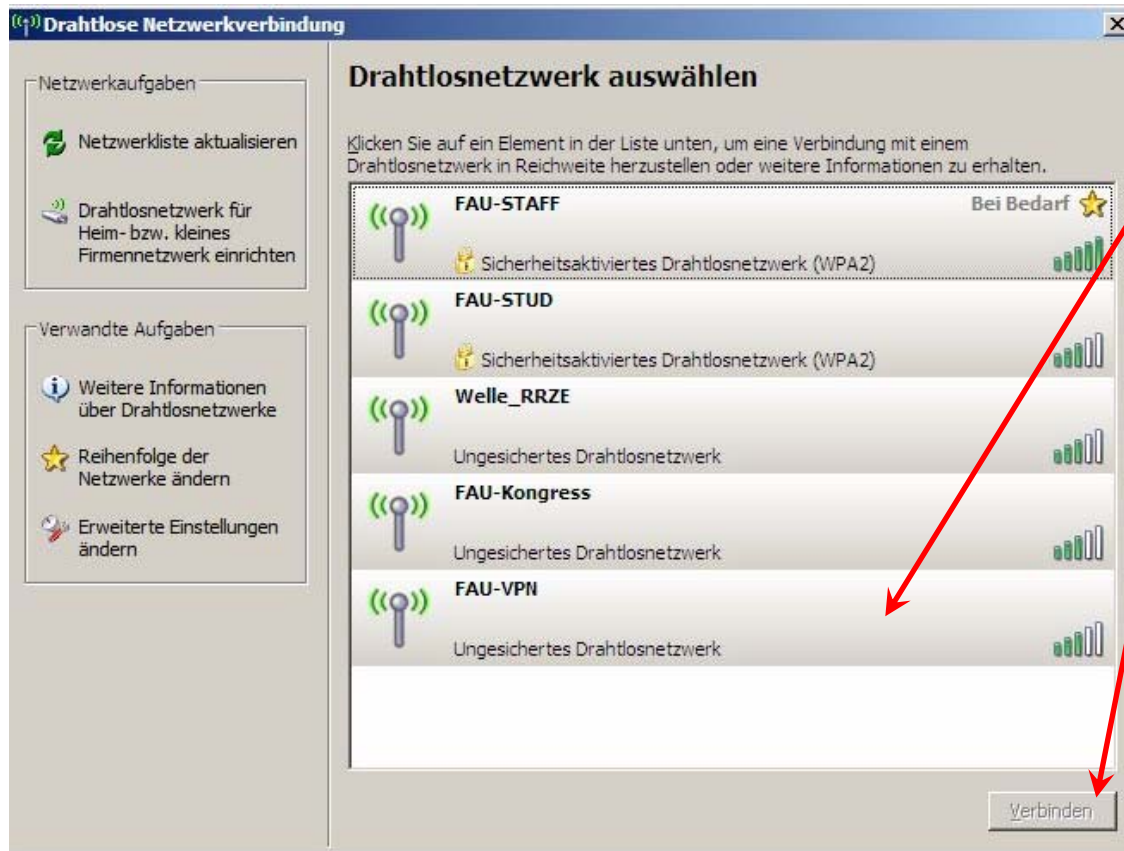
Drahtlose Netzwerkverbindung

Netzwerkaufgaben

Netzwerkliste aktualisieren

Drahtlosnetzwerk für Heim- bzw. kleines Firmennetzwerk einrichten

Verwandte Aufgaben

Weitere Informationen über Drahtlosnetzwerke

Reihenfolge der Netzwerke ändern

Erweiterte Einstellungen ändern

Drahtlosnetzwerk auswählen

Klicken Sie auf ein Element in der Liste unten, um eine Verbindung mit einem Drahtlosnetzwerk in Reichweite herzustellen oder weitere Informationen zu erhalten.

FAU-STAFF
Bei Bedarf
Sicherheitsaktiviertes Drahtlosnetzwerk (WPA2)

FAU-STUD
Sicherheitsaktiviertes Drahtlosnetzwerk (WPA2)

Welle_RRZE
Ungesichertes Drahtlosnetzwerk

FAU-Kongress
Ungesichertes Drahtlosnetzwerk

FAU-VPN
Ungesichertes Drahtlosnetzwerk

Verbinden